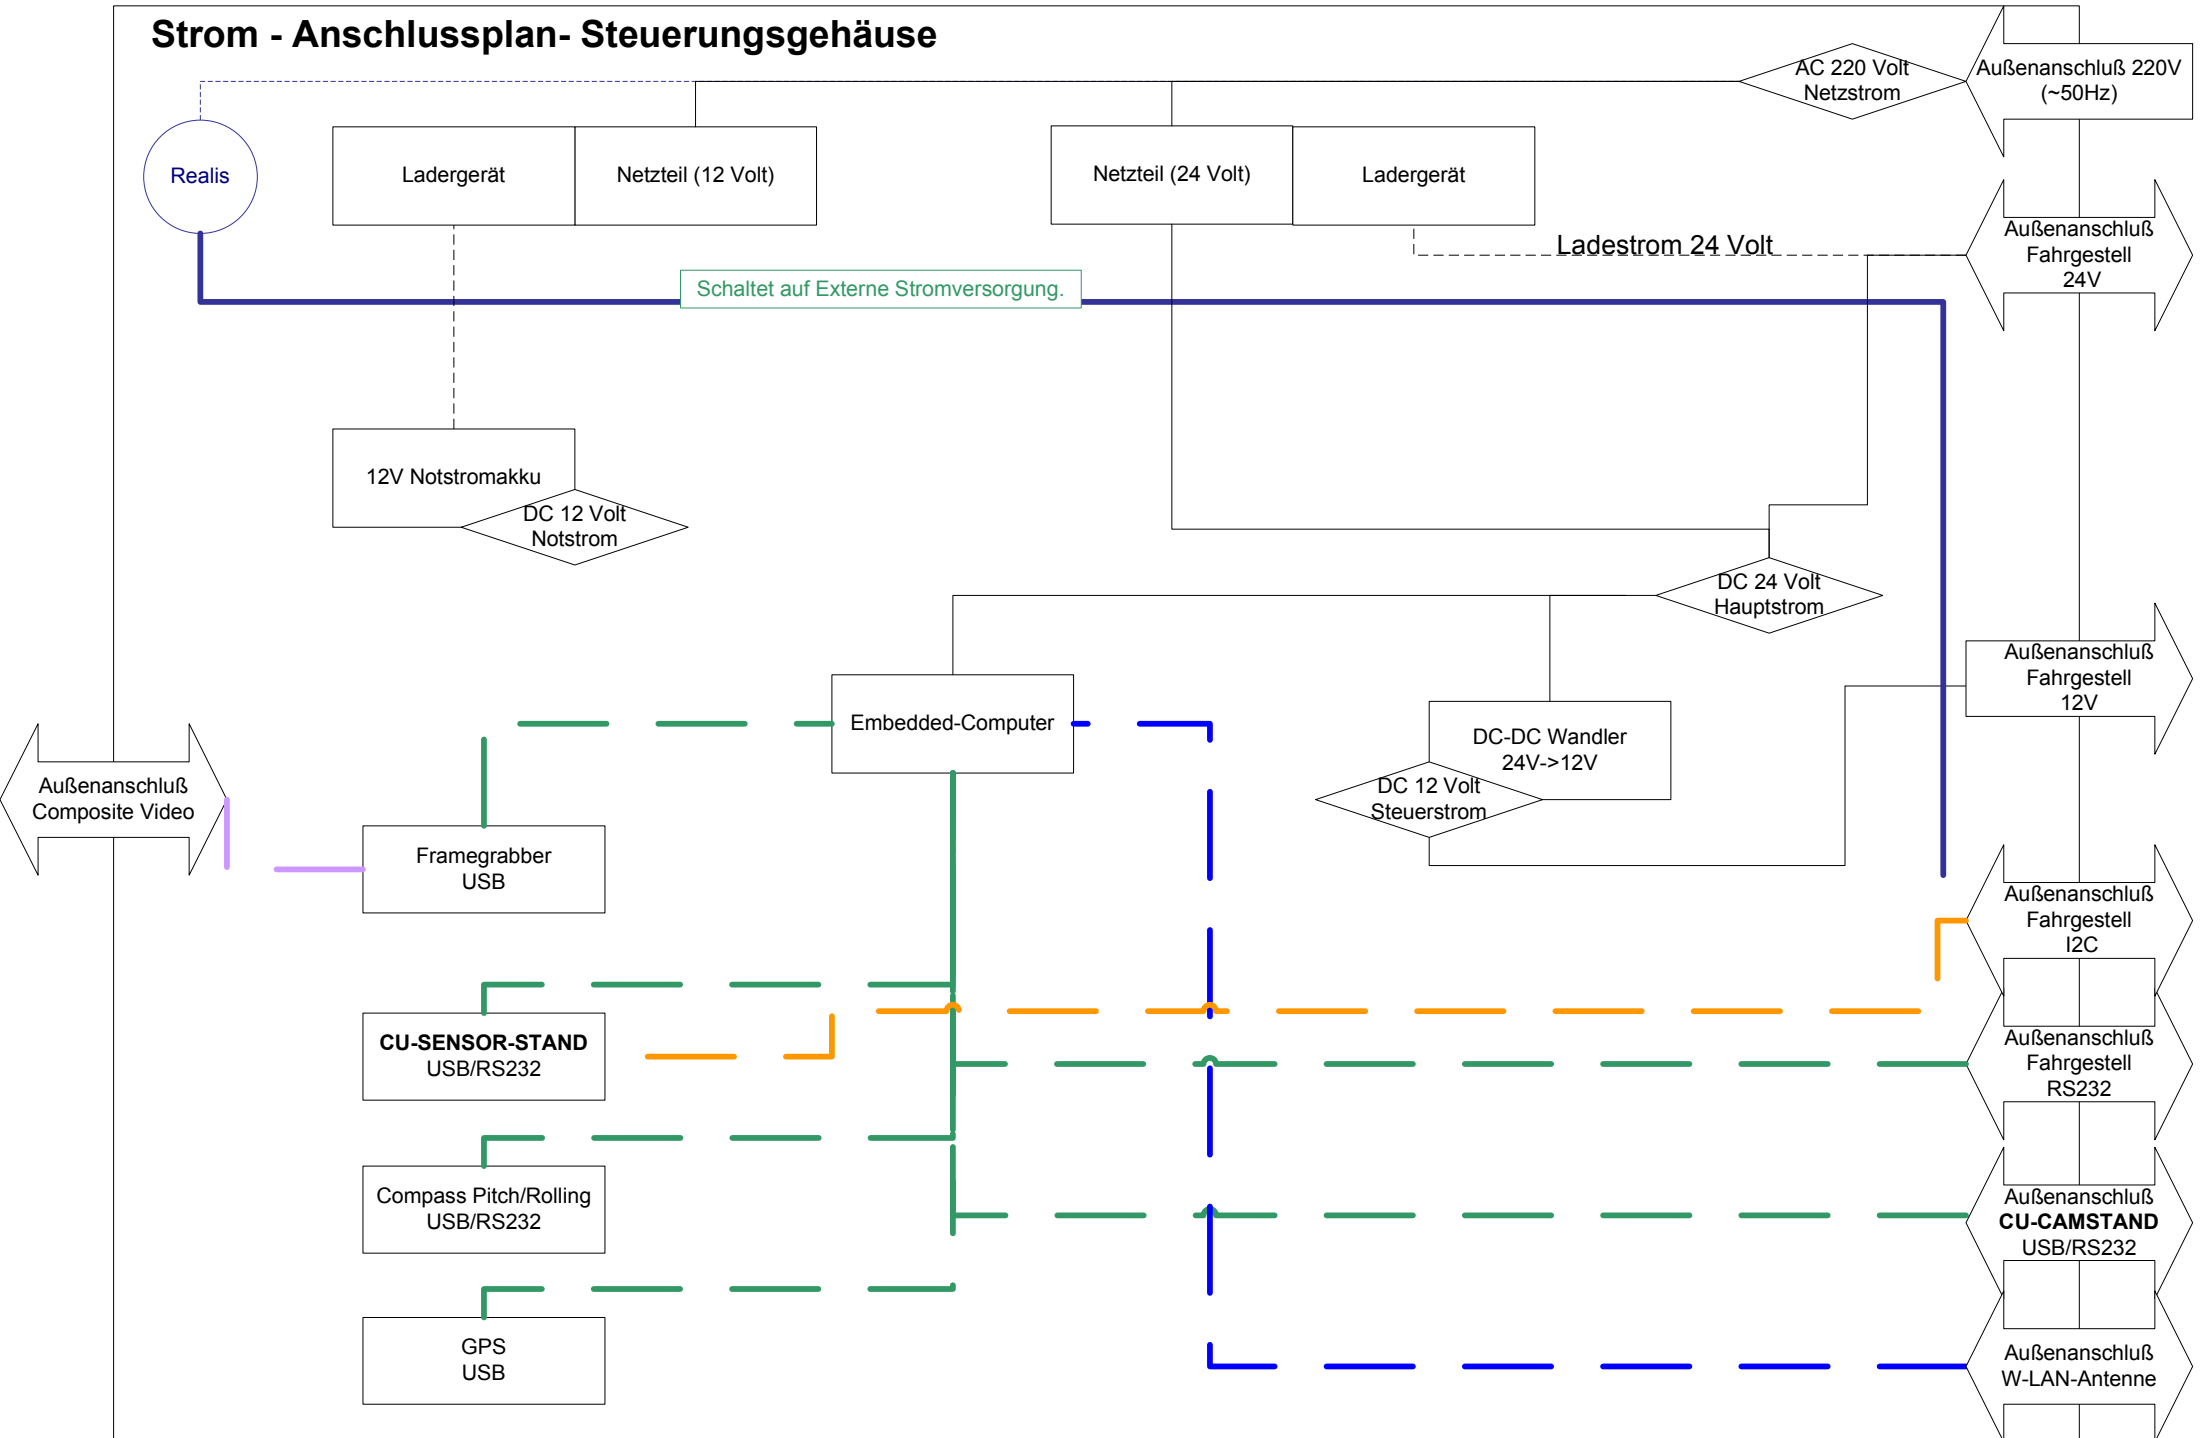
Strom - Anschlussplan- Steuerungsgehäuse

AC 220 Volt Netzstrom

Außenanschluß 220V (~50Hz)

Realis

Ladergerät

Netzteil (12 Volt)

Netzteil (24 Volt)

Ladergerät

Ladestrom 24 Volt

Außenanschluß Fahrgestell 24V

Schaltet auf Externe Stromversorgung.

12V Notstromakku

DC 12 Volt Notstrom

DC 24 Volt Hauptstrom

Außenanschluß Fahrgestell 12V

Embedded-Computer

DC-DC Wandler 24V->12V

DC 12 Volt Steuerstrom

Außenanschluß Composite Video

Framegrabber USB

Außenanschluß Fahrgestell I2C

CU-SENSOR-STAND USB/RS232

Außenanschluß Fahrgestell RS232

Compass Pitch/Rolling USB/RS232

Außenanschluß CU-CAMSTAND USB/RS232

GPS USB

Außenanschluß W-LAN-Antenne